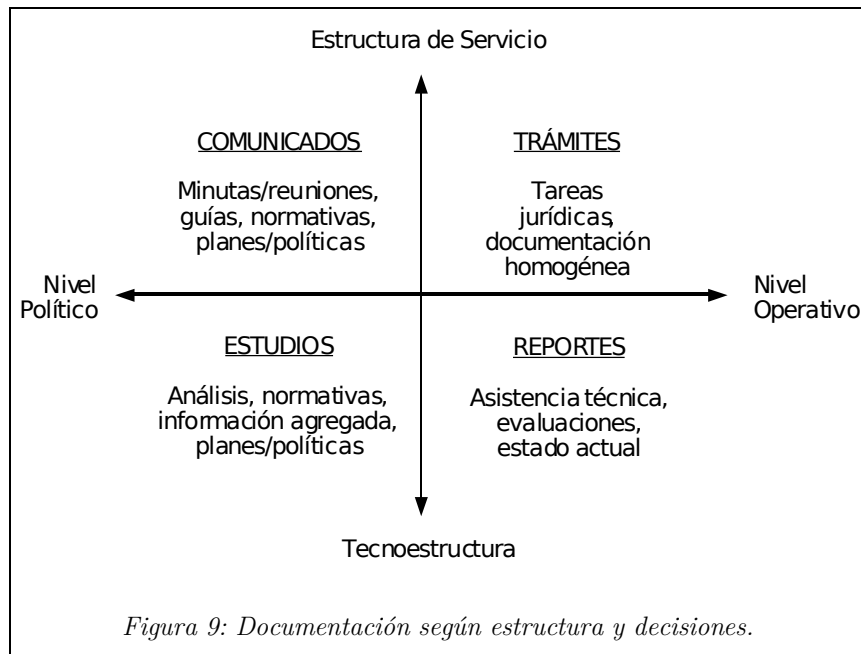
Estructura de Servicio

COMUNICADOS

Minutas/reuniones, guías, normativas, planes/políticas

TRÁMITES

Tareas jurídicas, documentación homogénea

Nivel Político

Nivel Operativo

ESTUDIOS

Análisis, normativas, información agregada, planes/políticas

REPORTES

Asistencia técnica, evaluaciones, estado actual

Tecnoestructura

Figura 9: Documentación según estructura y decisiones.